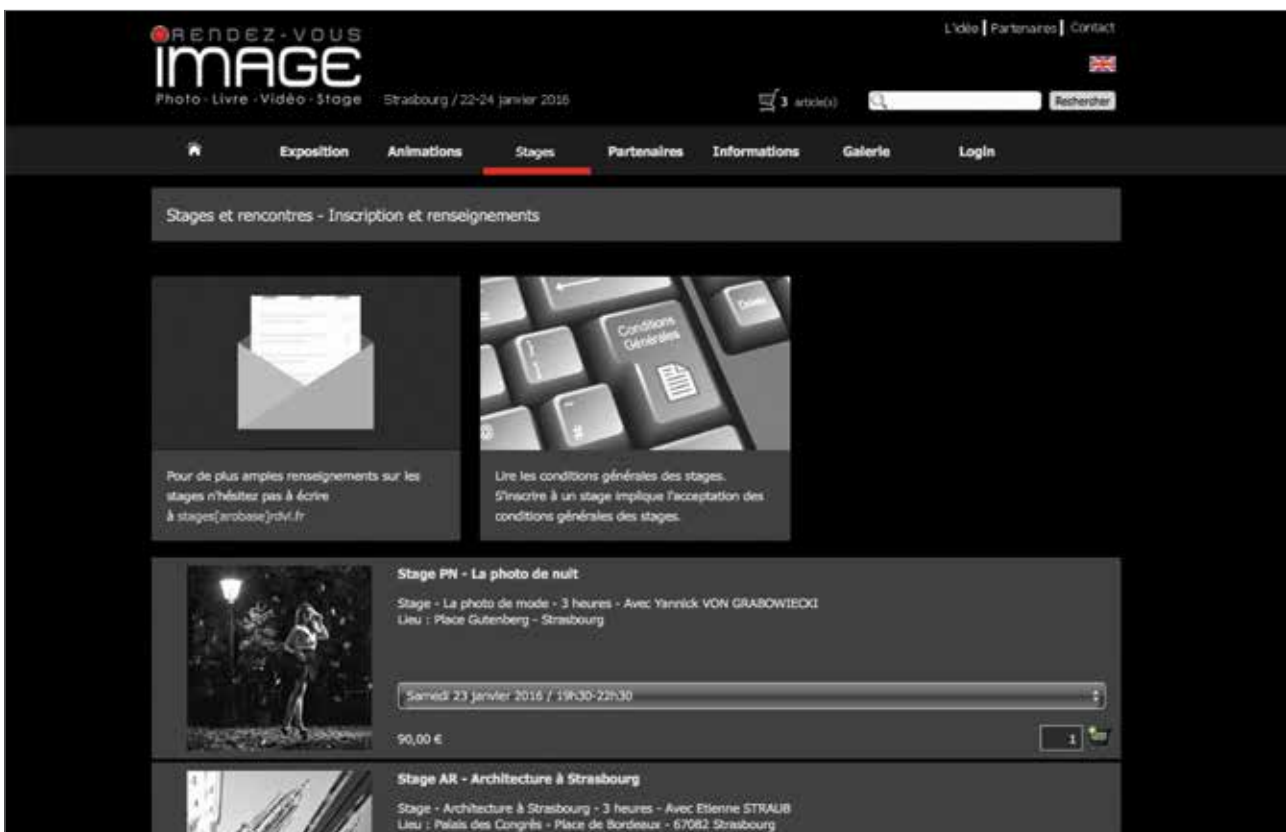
RENDEZ-VOUS
IMAGE
Photo · Livre · Vidéo · Stage

Strasbourg / 22-24 janvier 2016

L'idée | Partenaires | Contact

3 article(s)

Rechercher

Exposition Animations Stages Partenaires Informations Galerie Login

Stages et rencontres - Inscription et renseignements

Conditions Générales

Delete

Pour de plus amples renseignements sur les stages n'hésitez pas à écrire à stages[arobase]rdvi.fr

Lire les conditions générales des stages. S'inscrire à un stage implique l'acceptation des conditions générales des stages.

Stage PN - La photo de nuit

Stage - La photo de mode - 3 heures - Avec Yannick VON GRABOWIECKI
Lieu : Place Gutenberg - Strasbourg

Samedi 23 janvier 2016 / 19h30-22h30

90,00 €

1

Stage AR - Architecture à Strasbourg

Stage - Architecture à Strasbourg - 3 heures - Avec Etienne STRAUB
Lieu : Palais des Congrès - Place de Bordeaux - 67082 Strasbourg